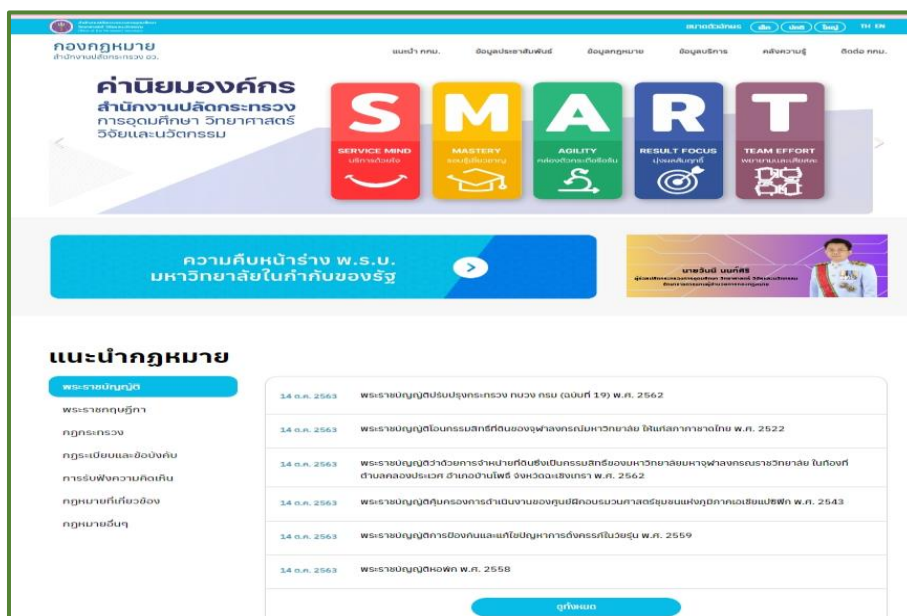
ขนาดตัวอักษร (เล็ก) (ปกติ) (ใหญ่) TH EN

กองกฎหมาย
สำนักงานปลัดกระทรวง อว.

แนะนำ กกม. ข้อมูลประชาสัมพันธ์ ข้อมูลกฎหมาย ข้อมูลบริการ คลังความรู้ ติดต่อ กกม.

ค่านิยมองค์กร
สำนักงานปลัดกระทรวง
การอุดมศึกษา วิทยาศาสตร์
วิจัยและนวัตกรรม

S M A R T

SERVICE MIND
บริการด้วยใจ

MASTERY
รอบรู้เชี่ยวชาญ

AGILITY
คล่องตัวกระตือรือร้น

RESULT FOCUS
มุ่งผลสัมฤทธิ์

TEAM EFFORT
พยายามและเสียสละ

ความคืบหน้าร่าง พ.ร.บ.
มหาวิทยาลัยในกำกับของรัฐ

นายวันชัย นนท์ศิริ
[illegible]

แนะนำกฎหมาย

พระราชบัญญัติ
พระราชกฤษฎีกา
กฎกระทรวง
กฎระเบียบและข้อบังคับ
การรับฟังความคิดเห็น
กฎหมายที่เกี่ยวข้อง
กฎหมายอื่นๆ

14 ต.ค. 2563 พระราชบัญญัติปรับปรุงกระทรวง ทบวง กรม (ฉบับที่ 19) พ.ศ. 2562

14 ต.ค. 2563 พระราชบัญญัติโอนกรรมสิทธิ์ที่ดินของจุฬาลงกรณ์มหาวิทยาลัย ให้แก่สภากาชาดไทย พ.ศ. 2522

14 ต.ค. 2563 พระราชบัญญัติว่าด้วยการจำหน่ายที่ดินซึ่งเป็นกรรมสิทธิ์ของมหาวิทยาลัยมหาจุฬาลงกรณราชวิทยาลัย ในท้องที่ตำบลคลองประเวศ อำเภอบ้านโพธิ์ จังหวัดฉะเชิงเทรา พ.ศ. 2562

14 ต.ค. 2563 พระราชบัญญัติคุ้มครองการดำเนินงานของศูนย์ฝึกอบรมวิทยาศาสตร์ชุมชนแห่งภูมิภาคเอเชียแปซิฟิก พ.ศ. 2543

14 ต.ค. 2563 พระราชบัญญัติการป้องกันและแก้ไขปัญหาการตั้งครรภ์ในวัยรุ่น พ.ศ. 2559

14 ต.ค. 2563 พระราชบัญญัติหอพัก พ.ศ. 2558

ดูทั้งหมด